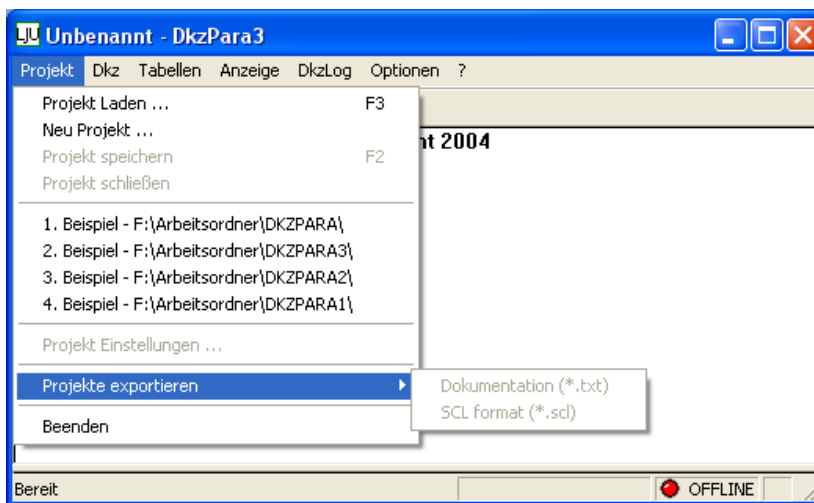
Unbenannt - DkzPara3

Projekt Dkz Tabellen Anzeige DkzLog Optionen ?

Projekt Laden ... F3
Neu Projekt ...
Projekt speichern F2
Projekt schließen

1. Beispiel - F:\Arbeitsordner\DKZPARA\
2. Beispiel - F:\Arbeitsordner\DKZPARA3\
3. Beispiel - F:\Arbeitsordner\DKZPARA2\
4. Beispiel - F:\Arbeitsordner\DKZPARA1\

Projekt Einstellungen ...

Projekte exportieren

Beenden

Dokumentation (*.txt)
SCL format (*.scl)

nt 2004

Bereit
OFFLINE